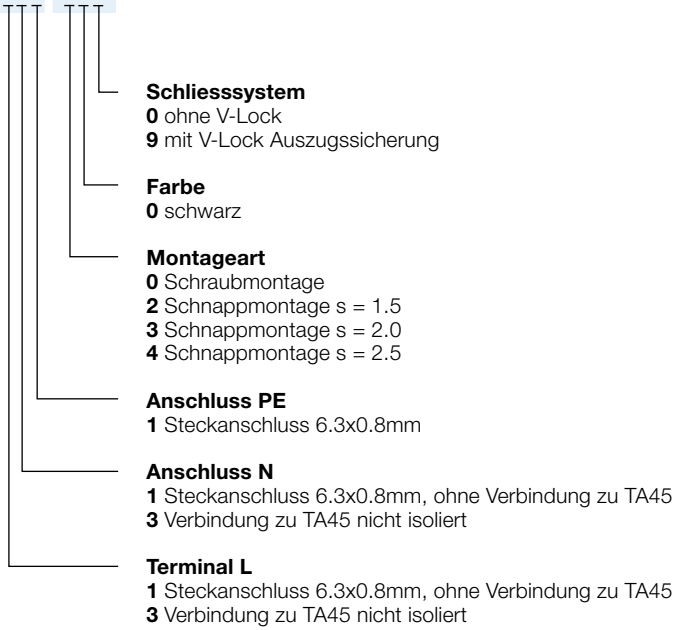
**Schliesssystem**
**0** ohne V-Lock
**9** mit V-Lock Auszugssicherung

**Farbe**
**0** schwarz

**Montageart**
**0** Schraubmontage
**2** Schnappmontage s = 1.5
**3** Schnappmontage s = 2.0
**4** Schnappmontage s = 2.5

**Anschluss PE**
**1** Steckanschluss 6.3x0.8mm

**Anschluss N**
**1** Steckanschluss 6.3x0.8mm, ohne Verbindung zu TA45
**3** Verbindung zu TA45 nicht isoliert

**Terminal L**
**1** Steckanschluss 6.3x0.8mm, ohne Verbindung zu TA45
**3** Verbindung zu TA45 nicht isoliert